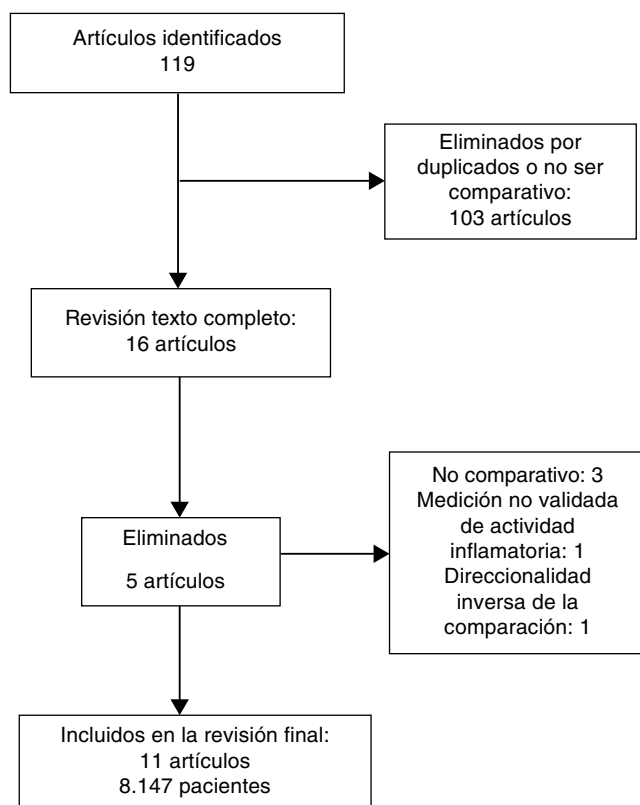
Artículos identificados
119

Eliminados por duplicados o no ser comparativo:
103 artículos

Revisión texto completo:
16 artículos

Eliminados

5 artículos

No comparativo: 3
Medición no validada de actividad inflamatoria: 1
Direccionalidad inversa de la comparación: 1

Incluidos en la revisión final:
11 artículos
8.147 pacientes